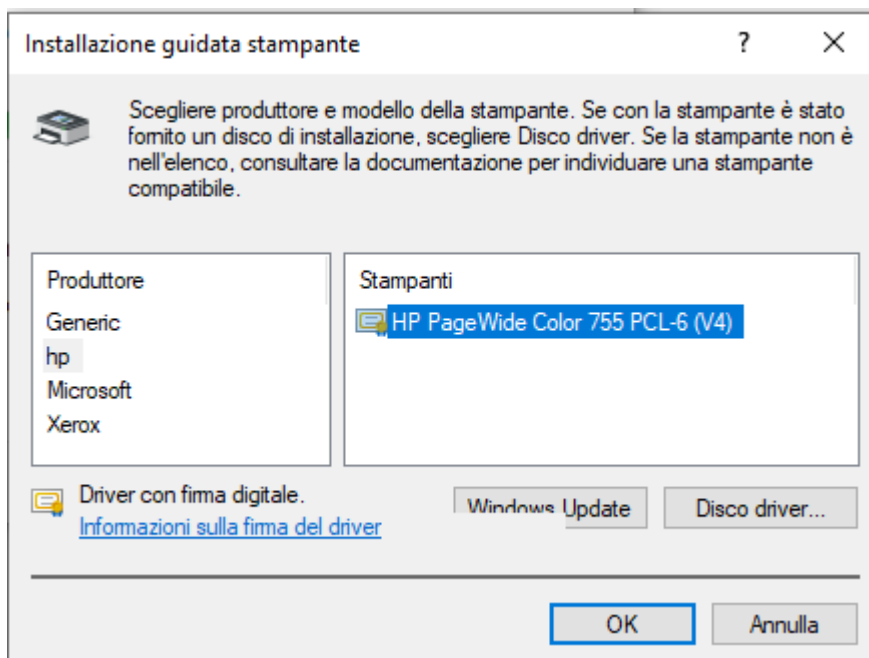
Installazione guidata stampante

?

X

Scegliere produttore e modello della stampante. Se con la stampante è stato fornito un disco di installazione, scegliere Disco driver. Se la stampante non è nell'elenco, consultare la documentazione per individuare una stampante compatibile.

Produttore

Generic
hp
Microsoft
Xerox

Stampanti

HP PageWide Color 755 PCL-6 (V4)

Driver con firma digitale.
Informazioni sulla firma del driver

Windows Update

Disco driver...

OK

Annulla